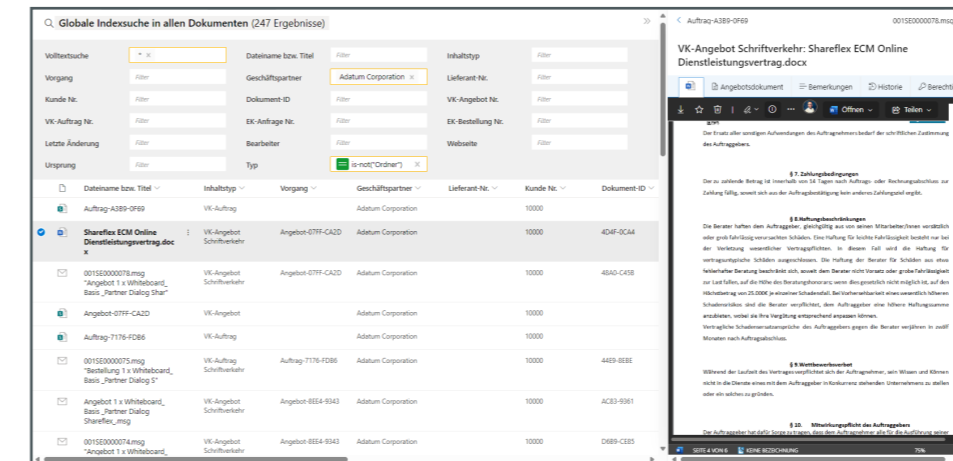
Globale Indexsuche in allen Dokumenten (247 Ergebnisse)

| Volltextsuche | * × | Dateiname bzw. Titel | Filter | Inhaltstyp | Filter |
|---|---|---|---|---|---|
| Vorgang | Filter | Geschäftspartner | Adatum Corporation × | Lieferant-Nr. | Filter |
| Kunde Nr. | Filter | Dokument-ID | Filter | VK-Angebot Nr. | Filter |
| VK-Auftrag Nr. | Filter | EK-Anfrage Nr. | Filter | EK-Bestellung Nr. | Filter |
| Letzte Änderung | Filter | Bearbeiter | Filter | Webseite | Filter |
| Ursprung | Filter | Typ | is-not("Ordner") × | | |

| Dateiname bzw. Titel | Inhaltstyp | Vorgang | Geschäftspartner | Lieferant-Nr. | Kunde Nr. | Dokument-ID |
|---|---|---|---|---|---|---|
| Auftrag-A3B9-0F69 | VK-Auftrag | | Adatum Corporation | | 10000 | |
| Shareflex ECM Online Dienstleistungsvertrag.docx | VK-Angebot Schriftverkehr | Angebot-07FF-CA2D | Adatum Corporation | | 10000 | 4D4F-8CA4 |
| 001SE0000078.msg "Angebot 1 x Whiteboard_ Basis _Partner Dialog Shar" | VK-Angebot Schriftverkehr | Angebot-07FF-CA2D | Adatum Corporation | | 10000 | 4BA0-C45B |
| Angebot-07FF-CA2D | VK-Angebot | | Adatum Corporation | | 10000 | |
| Auftrag-7176-FDB6 | VK-Auftrag | | Adatum Corporation | | 10000 | |
| 001SE0000075.msg "Bestellung 1 x Whiteboard_ Basis _Partner Dialog S" | VK-Auftrag Schriftverkehr | Auftrag-7176-FDB6 | Adatum Corporation | | 10000 | 44E9-8EBE |
| Angebot 1 x Whiteboard_ Basis _Partner Dialog Shareflex_.msg | VK-Angebot Schriftverkehr | Angebot-8EE4-9343 | Adatum Corporation | | 10000 | ACE3-9361 |
| 001SE0000074.msg "Angebot 1 x Whiteboard_ | VK-Angebot Schriftverkehr | Angebot-8EE4-9343 | Adatum Corporation | | 10000 | D6B9-CE85 |

Auftrag-A3B9-0F69
001SE0000078.msg

VK-Angebot Schriftverkehr: Shareflex ECM Online Dienstleistungsvertrag.docx

Angebotsdokument
Bemerkungen
Historie
Berechti

Öffnen
Teilen

Der Ersatz aller sonstigen Aufwendungen des Auftragnehmers bedarf der schriftlichen Zustimmung des Auftraggebers.

§ 7. Zahlungsbedingungen
Der zu zahlende Betrag ist innerhalb von 14 Tagen nach Auftrags- oder Rechnungsabschluss zur Zahlung fällig, soweit sich aus der Auftragsbestätigung kein anderes Zahlungsziel ergibt.

§ 8.Haftungsbeschränkungen
Die Berater haften dem Auftraggeber, gleichgültig aus von seinen Mitarbeiter/innen vorsätzlich oder grob fahrlässig verursachten Schäden. Eine Haftung für leichte Fahrlässigkeit besteht nur bei der Verletzung wesentlicher Vertragspflichten. In diesem Fall wird die Haftung für vertragsuntypische Schäden ausgeschlossen. Die Haftung der Berater für Schäden aus etwa fehlerhafter Beratung beschränkt sich, soweit dem Berater nicht Vorsatz oder grobe Fahrlässigkeit zur Last fallen, auf die Höhe des Beratungshonorars; wenn dies gesetzlich nicht möglich ist, auf den Höchstbetrag von 25.000€ je einzelner Schadensfall. Bei Vorhersehbarkeit eines wesentlich höheren Schadensrisikos sind die Berater verpflichtet, dem Auftraggeber eine höhere Haftungssumme anzubieten, wobei sie ihre Vergütung entsprechend anpassen können.
Vertragliche Schadensersatzansprüche des Auftraggebers gegen die Berater verjähren in zwölf Monaten nach Auftragsabschluss.

§ 9.Wettbewerbsverbot
Während der Laufzeit des Vertrages verpflichtet sich der Auftragnehmer, sein Wissen und Können nicht in die Dienste eines mit dem Auftraggeber in Konkurrenz stehenden Unternehmens zu stellen oder ein solches zu gründen.

§ 10. Mitwirkungspflicht des Auftraggebers
Der Auftraggeber hat dafür Sorge zu tragen, dass dem Auftragnehmer alle für die Ausführung seiner

SEITE 4 VON 6
KEINE BEZEICHNUNG
75%